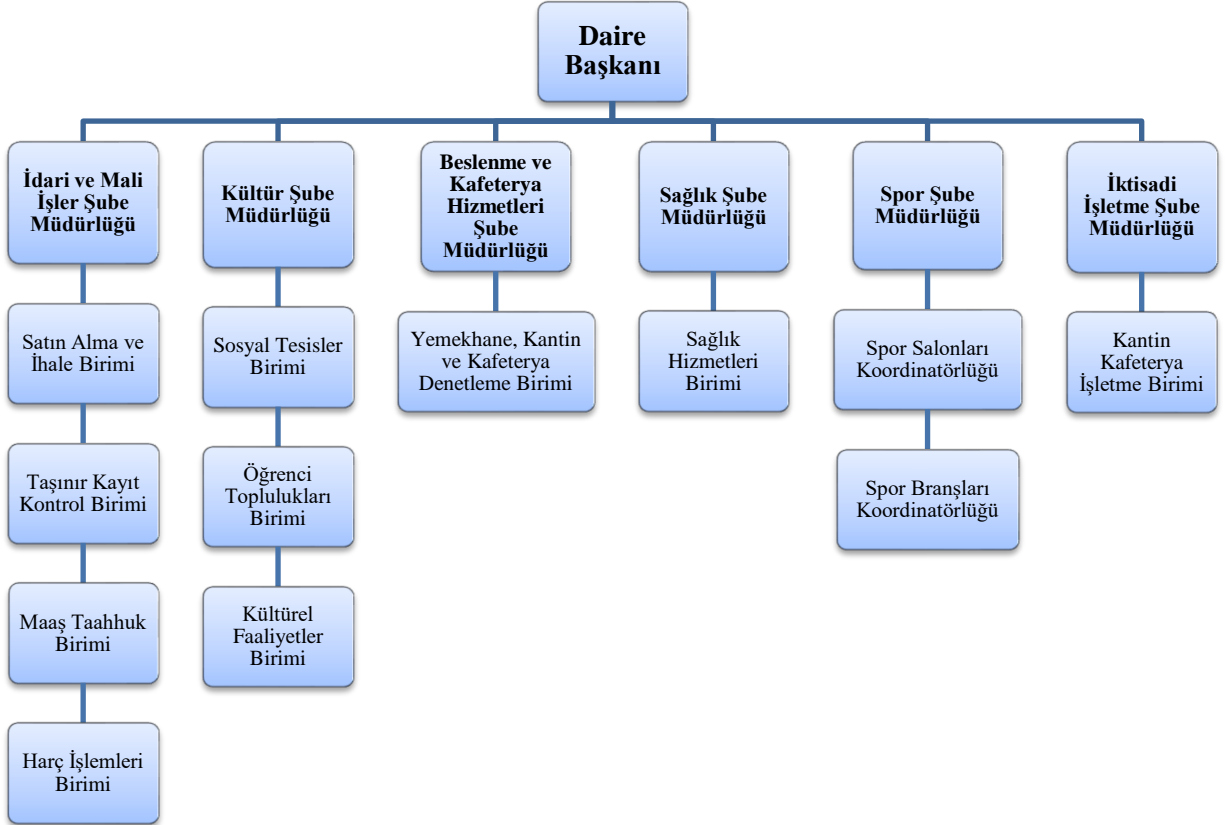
Daire Başkanı

İdari ve Mali İşler Şube Müdürlüğü

Satın Alma ve İhale Birimi

Taşınır Kayıt Kontrol Birimi

Maaş Taahhuk Birimi

Harç İşlemleri Birimi

Kültür Şube Müdürlüğü

Sosyal Tesisler Birimi

Öğrenci Toplulukları Birimi

Kültürel Faaliyetler Birimi

Beslenme ve Kafeterya Hizmetleri Şube Müdürlüğü

Yemekhane, Kantin ve Kafeterya Denetleme Birimi

Sağlık Şube Müdürlüğü

Sağlık Hizmetleri Birimi

Spor Şube Müdürlüğü

Spor Salonları Koordinatörlüğü

Spor Branşları Koordinatörlüğü

İktisadi İşletme Şube Müdürlüğü

Kantin Kafeterya İşletme Birimi